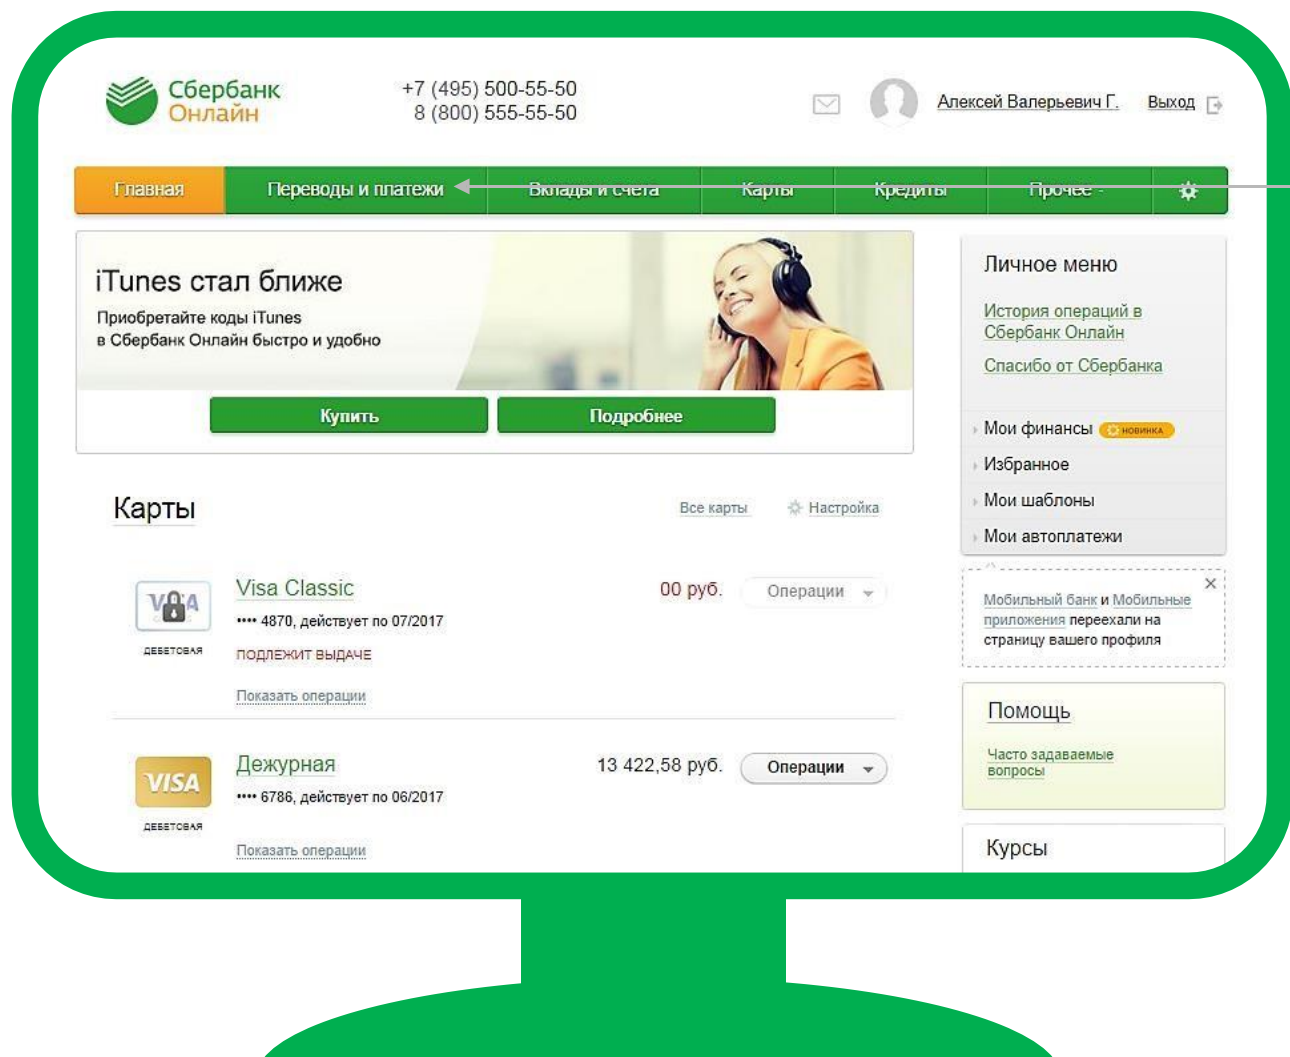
Сбербанк Онлайн

+7 (495) 500-55-50
8 (800) 555-55-50

Алексей Валерьевич Г.
Выход

Главная | Переводы и платежи | Вклады и счета | Карты | Кредиты | Прочее

iTunes стал ближе

Приобретайте коды iTunes в Сбербанк Онлайн быстро и удобно

Купить
Подробнее

Личное меню

История операций в Сбербанк Онлайн

Спасибо от Сбербанка

Мои финансы НОВИНКА

Избранное

Мои шаблоны

Мои автоплатежи

Мобильный банк и Мобильные приложения переехали на страницу вашего профиля

Помощь

Часто задаваемые вопросы

Курсы

Карты

Все карты
Настройка

VISA
ДЕБЕТОВАЯ

Visa Classic

•••• 4870, действует по 07/2017

ПОДЛЕЖИТ ВЫДАЧЕ

Показать операции

00 руб.
Операции

VISA
ДЕБЕТОВАЯ

Дежурная

•••• 6786, действует по 06/2017

Показать операции

13 422,58 руб.
Операции